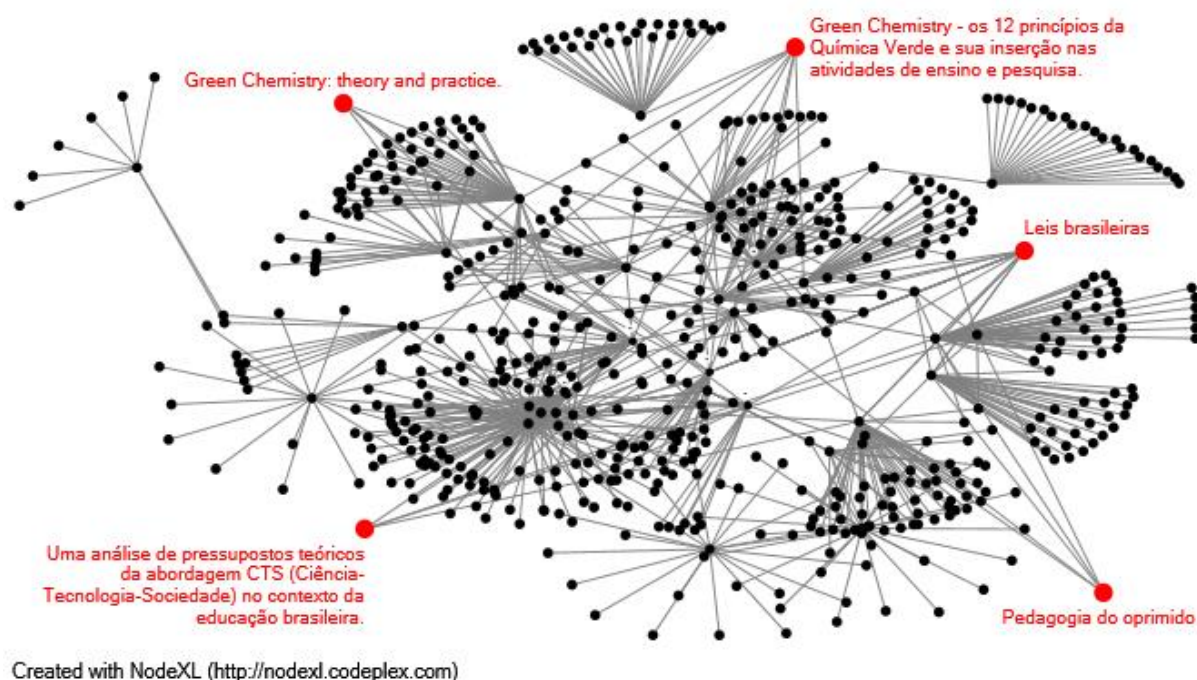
Green Chemistry - os 12 princípios da Química Verde e sua inserção nas atividades de ensino e pesquisa.

Green Chemistry: theory and practice.

Leis brasileiras

Uma análise de pressupostos teóricos da abordagem CTS (Ciência-Tecnologia-Sociedade) no contexto da educação brasileira.

Pedagogia do oprimido

Created with NodeXL (http://nodexl.codeplex.com)